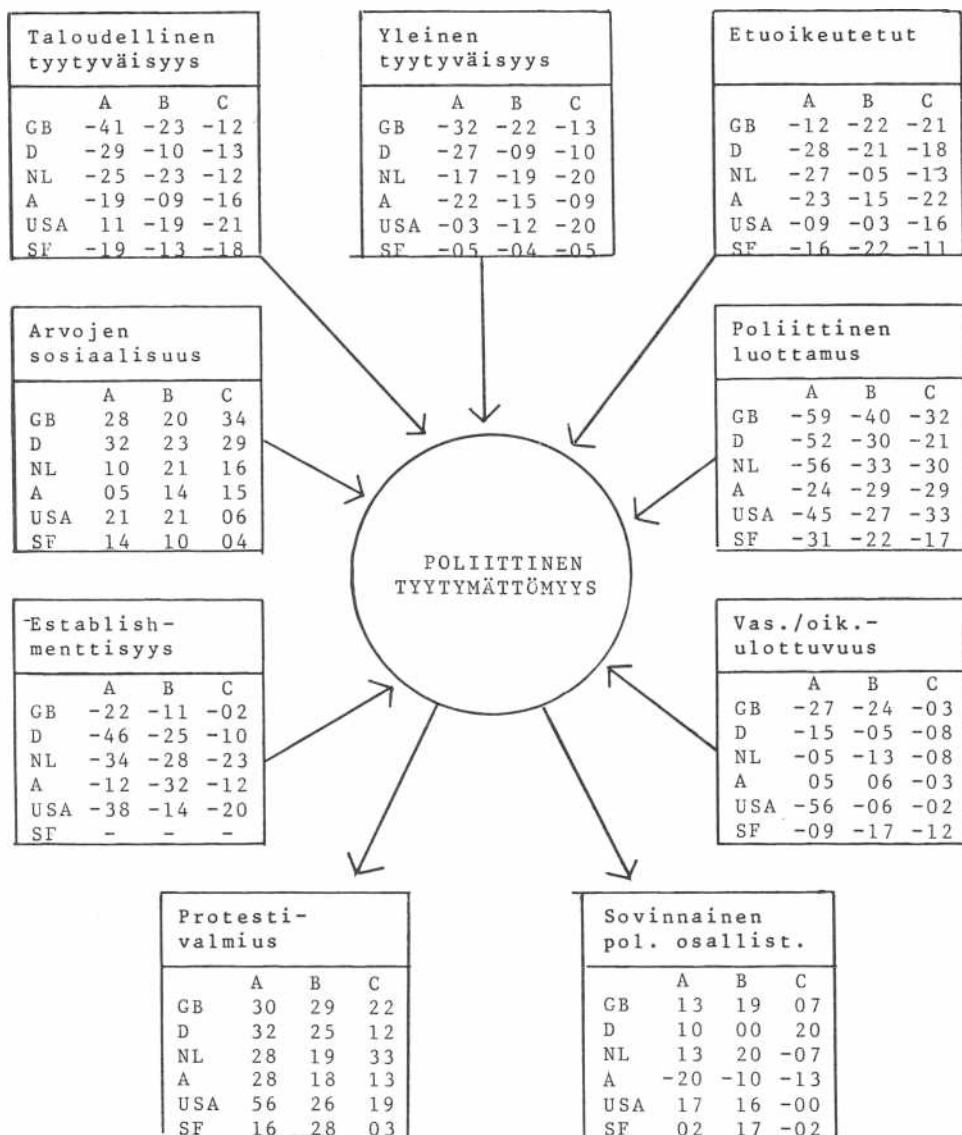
Taloudellinen tyytyväisyys

| | A | B | C |
|---|---|---|---|
| GB | -41 | -23 | -12 |
| D | -29 | -10 | -13 |
| NL | -25 | -23 | -12 |
| A | -19 | -09 | -16 |
| USA | 11 | -19 | -21 |
| SF | -19 | -13 | -18 |

Yleinen tyytyväisyys

| | A | B | C |
|---|---|---|---|
| GB | -32 | -22 | -13 |
| D | -27 | -09 | -10 |
| NL | -17 | -19 | -20 |
| A | -22 | -15 | -09 |
| USA | -03 | -12 | -20 |
| SF | -05 | -04 | -05 |

Etuoikeutetut

| | A | B | C |
|---|---|---|---|
| GB | -12 | -22 | -21 |
| D | -28 | -21 | -18 |
| NL | -27 | -05 | -13 |
| A | -23 | -15 | -22 |
| USA | -09 | -03 | -16 |
| SF | -16 | -22 | -11 |

Arvojen sosiaalisuus

| | A | B | C |
|---|---|---|---|
| GB | 28 | 20 | 34 |
| D | 32 | 23 | 29 |
| NL | 10 | 21 | 16 |
| A | 05 | 14 | 15 |
| USA | 21 | 21 | 06 |
| SF | 14 | 10 | 04 |

Poliittinen luottamus

| | A | B | C |
|---|---|---|---|
| GB | -59 | -40 | -32 |
| D | -52 | -30 | -21 |
| NL | -56 | -33 | -30 |
| A | -24 | -29 | -29 |
| USA | -45 | -27 | -33 |
| SF | -31 | -22 | -17 |

POLIITTINEN TYYTYMÄTTÖMYYS

Establishmenttisyys

| | A | B | C |
|---|---|---|---|
| GB | -22 | -11 | -02 |
| D | -46 | -25 | -10 |
| NL | -34 | -28 | -23 |
| A | -12 | -32 | -12 |
| USA | -38 | -14 | -20 |
| SF | - | - | - |

Vas./oik.-ulottuvuus

| | A | B | C |
|---|---|---|---|
| GB | -27 | -24 | -03 |
| D | -15 | -05 | -08 |
| NL | -05 | -13 | -08 |
| A | 05 | 06 | -03 |
| USA | -56 | -06 | -02 |
| SF | -09 | -17 | -12 |

Protestivalmius

| | A | B | C |
|---|---|---|---|
| GB | 30 | 29 | 22 |
| D | 32 | 25 | 12 |
| NL | 28 | 19 | 33 |
| A | 28 | 18 | 13 |
| USA | 56 | 26 | 19 |
| SF | 16 | 28 | 03 |

Sovinnainen pol. osallist.

| | A | B | C |
|---|---|---|---|
| GB | 13 | 19 | 07 |
| D | 10 | 00 | 20 |
| NL | 13 | 20 | -07 |
| A | -20 | -10 | -13 |
| USA | 17 | 16 | -00 |
| SF | 02 | 17 | -02 |